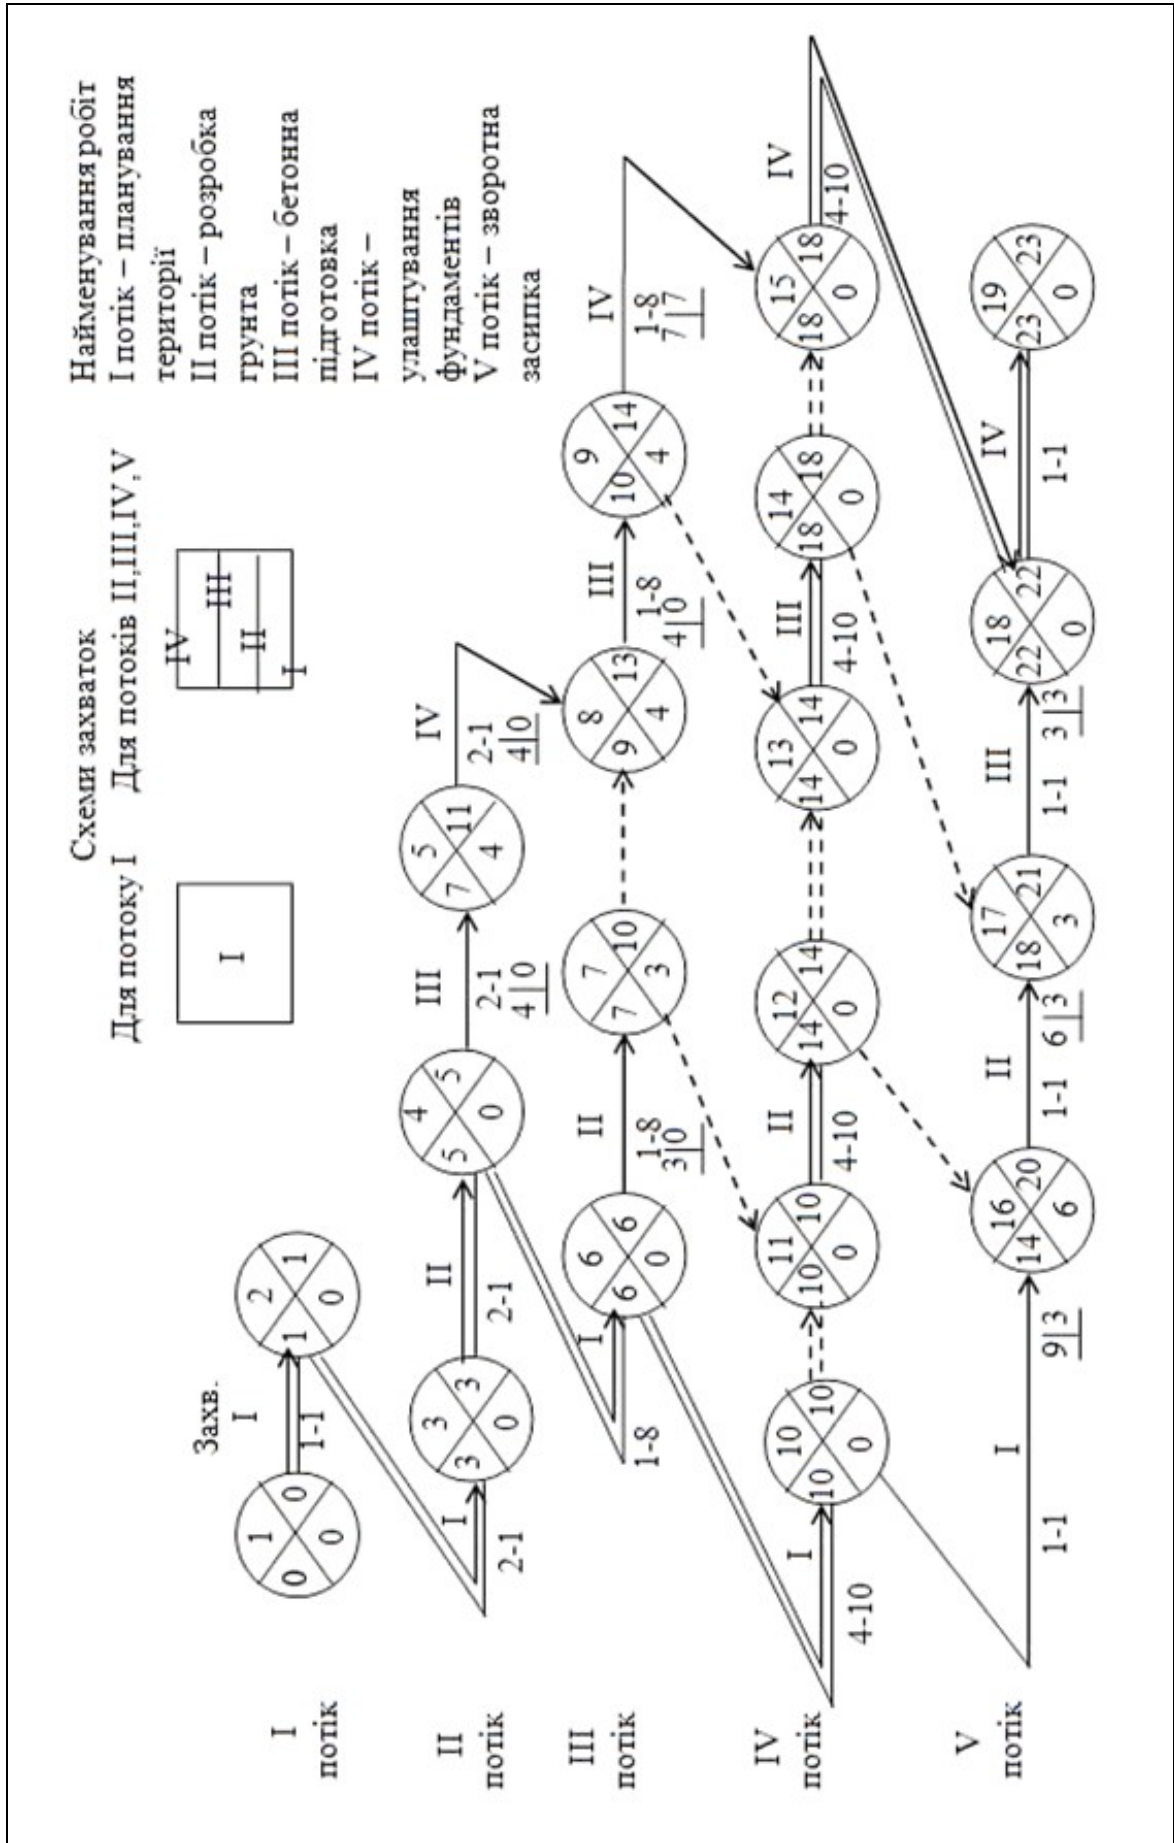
Схеми захваток
Для потоку I
I
Для потоків II,III,IV,V
IV
III
II
I

Найменування робіт
I потік – планування території
II потік – розробка грунта
III потік – бетонна підготовка
IV потік – улаштування фундаментів
V потік – зворотна засипка

I потік
II потік
III потік
IV потік
V потік

Захв.
I
1-1
1 0 0 0
2 1 1 0
I
2-1
3 3 3 0
II
2-1
4 5 5 0
III
2-1
$4|0$
5 11 7 4
IV
2-1
$4|0$
I
1-8
6 6 6 0
II
1-8
$3|0$
7 10 7 3
8 13 9 4
III
1-8
$4|0$
9 14 10 4
IV
1-8
$7|7$
I
4-10
10 10 10 0
11 10 10 0
II
4-10
12 14 14 0
13 14 14 0
III
4-10
14 18 18 0
15 18 18 0
IV
4-10
I
1-1
$9|3$
16 20 14 6
II
1-1
$6|3$
17 21 18 3
III
1-1
$3|3$
18 22 22 0
IV
1-1
19 23 23 0